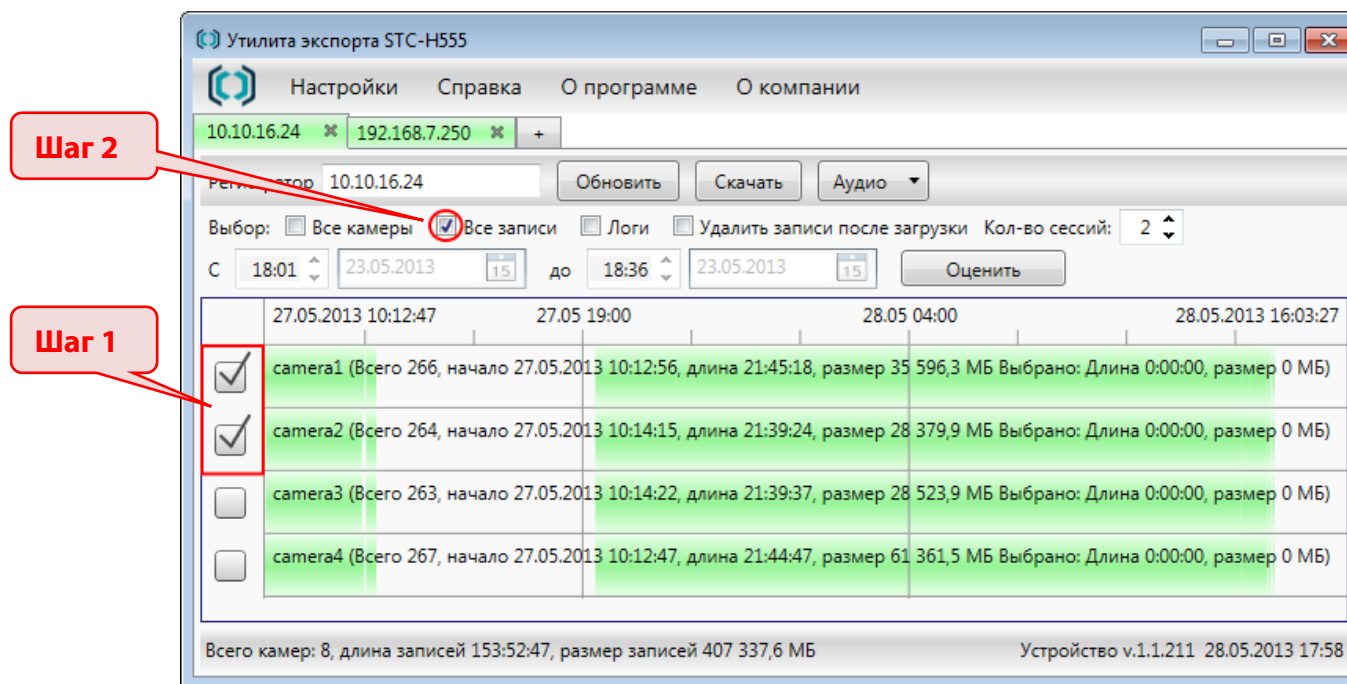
Утилита экспорта STC-H555

Настройки Справка О программе О компании

10.10.16.24 ✖ 192.168.7.250 ✖ +

Шаг 2

Регистратор 10.10.16.24 Обновить Скачать Аудио ▾

Выбор: Все камеры Все записи Логи Удалить записи после загрузки Кол-во сессий: 2

С 18:01 23.05.2013 15 до 18:36 23.05.2013 15 Оценить

27.05.2013 10:12:47 27.05 19:00 28.05 04:00 28.05.2013 16:03:27

Шаг 1

camera1 (Всего 266, начало 27.05.2013 10:12:56, длина 21:45:18, размер 35 596,3 МБ Выбрано: Длина 0:00:00, размер 0 МБ)

camera2 (Всего 264, начало 27.05.2013 10:14:15, длина 21:39:24, размер 28 379,9 МБ Выбрано: Длина 0:00:00, размер 0 МБ)

camera3 (Всего 263, начало 27.05.2013 10:14:22, длина 21:39:37, размер 28 523,9 МБ Выбрано: Длина 0:00:00, размер 0 МБ)

camera4 (Всего 267, начало 27.05.2013 10:12:47, длина 21:44:47, размер 61 361,5 МБ Выбрано: Длина 0:00:00, размер 0 МБ)

Всего камер: 8, длина записей 153:52:47, размер записей 407 337,6 МБ

Устройство v.1.1.211 28.05.2013 17:58